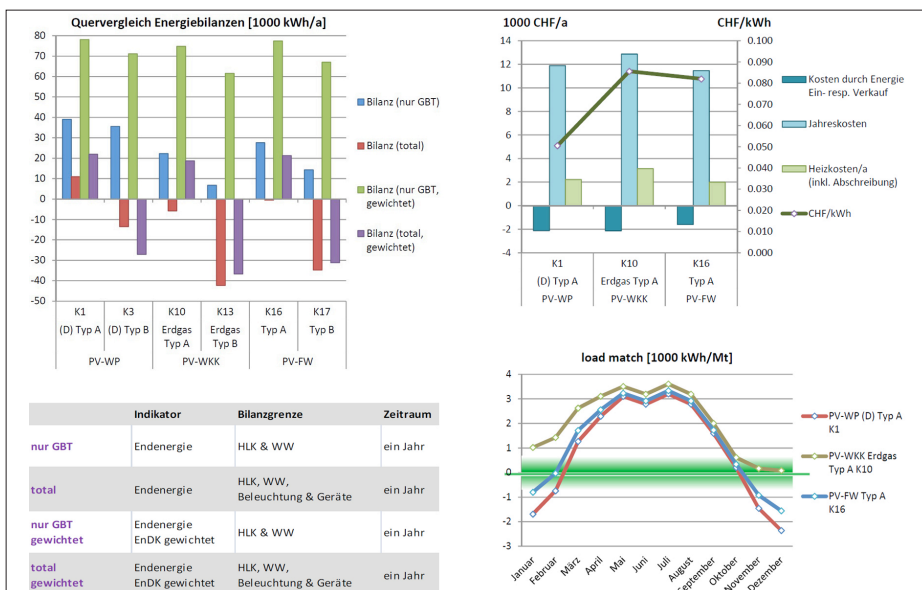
Quervergleich Energiebilanzen [1000 kWh/a]

80
70
60
50
40
30
20
10
0
-10
-20
-30
-40
-50

| K1 (D) Typ A | K3 (D) Typ B | K10 Erdgas Typ A | K13 Erdgas Typ B | K16 Typ A | K17 Typ B |
|---|---|---|---|---|---|
| PV-WP | | PV-WKK | | PV-FW | |

Bilanz (nur GBT)
Bilanz (total)
Bilanz (nur GBT, gewichtet)
Bilanz (total, gewichtet)

1000 CHF/a
CHF/kWh

14
12
10
8
6
4
2
0
-2
-4

0.100
0.090
0.080
0.070
0.060
0.050
0.040
0.030
0.020
0.010
0.000

| K1 (D) Typ A | K10 Erdgas Typ A | K16 Typ A |
|---|---|---|
| PV-WP | PV-WKK | PV-FW |

Kosten durch Energie Ein- resp. Verkauf
Jahreskosten
Heizkosten/a (inkl. Abschreibung)
CHF/kWh

| | Indikator | Bilanzgrenze | Zeitraum |
|---|---|---|---|
| nur GBT | Endenergie | HLK & WW | ein Jahr |
| total | Endenergie | HLK, WW, Beleuchtung & Geräte | ein Jahr |
| nur GBT gewichtet | Endenergie EnDK gewichtet | HLK & WW | ein Jahr |
| total gewichtet | Endenergie EnDK gewichtet | HLK, WW, Beleuchtung & Geräte | ein Jahr |

load match [1000 kWh/Mt]

4
3
2
1
0
-1
-2
-3

Januar
Februar
März
April
Mai
Juni
Juli
August
September
Oktober
November
Dezember

PV-WP (D) Typ A K1
PV-WKK Erdgas Typ A K10
PV-FW Typ A K16